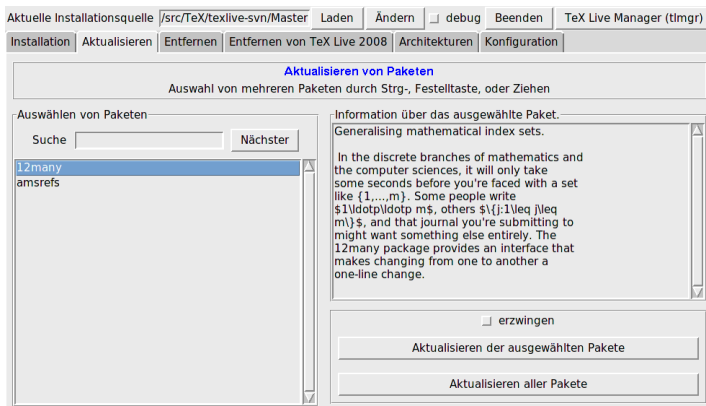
Aktuelle Installationsquelle /src/TeX/texlive-svn/Master Laden Ändern debug Beenden TeX Live Manager (tlmgr)

Installation Aktualisieren Entfernen Entfernen von TeX Live 2008 Architekturen Konfiguration

Aktualisieren von Paketen
Auswahl von mehreren Paketen durch Strg-, Festelltaste, oder Ziehen

Auswählen von Paketen
Suche Nächster

12many
amsrefs

Information über das ausgewählte Paket.
Generalising mathematical index sets.

In the discrete branches of mathematics and the computer sciences, it will only take some seconds before you're faced with a set like {1,...,m}. Some people write $1\ldotp\ldotp m$, others $\{j:1\leq j\leq m\}$, and that journal you're submitting to might want something else entirely. The 12many package provides an interface that makes changing from one to another a one-line change.

erzwingen

Aktualisieren der ausgewählten Pakete

Aktualisieren aller Pakete